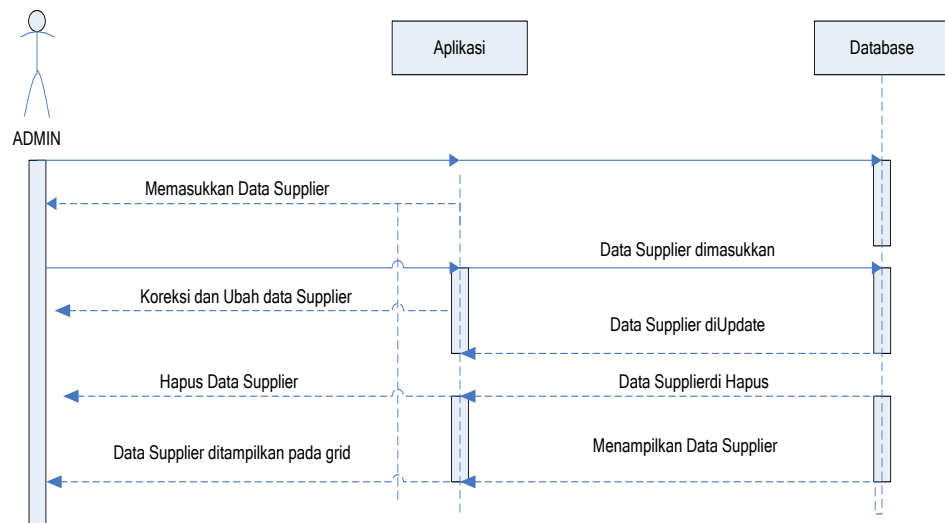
Aplikasi

Database

ADMIN

Memasukkan Data Supplier

Data Supplier dimasukkan

Koreksi dan Ubah data Supplier

Data Supplier diUpdate

Hapus Data Supplier

Data Supplierdi Hapus

Data Supplier ditampilkan pada grid

Menampilkan Data Supplier